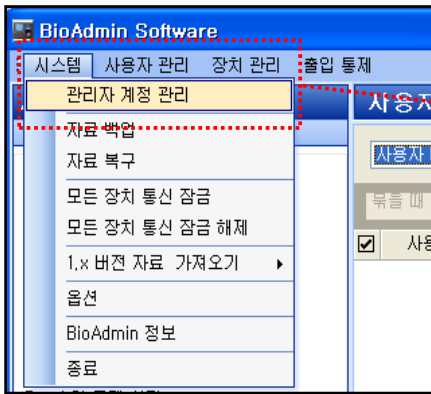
BioAdmin Software

시스템 사용자 관리 장치 관리 출입 통제

관리자 계정 관리

자료 백업

자료 복구

모든 장치 통신 잠금

모든 장치 통신 잠금 해제

1.x 버전 자료 가져오기

옵션

BioAdmin 정보

종료

사용자

사용자

묶을 때

사용